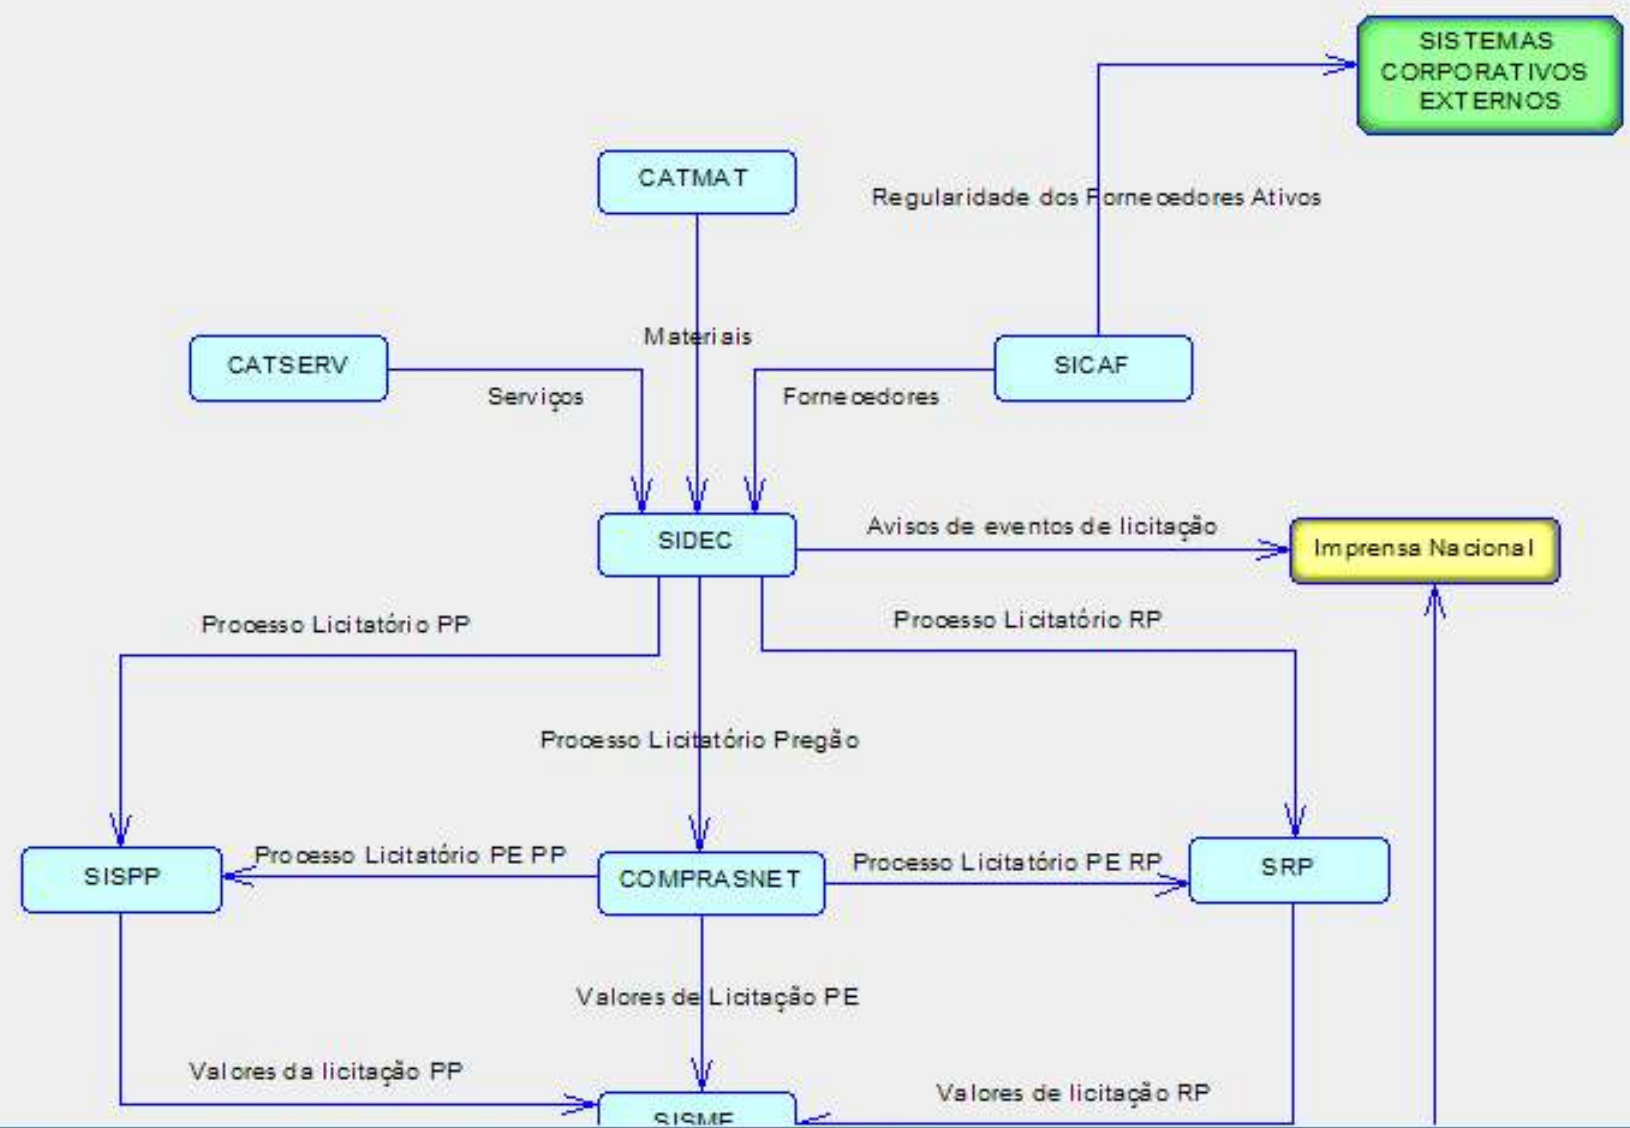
SISTEMAS CORPORATIVOS EXTERNOS

CATMAT

Regularidade dos Fornecedores Ativos

Materiais

CATSERV

SICAF

Serviços

Fornecedores

SIDEC

Avisos de eventos de licitação

Imprensa Nacional

Processo Licitatório PP

Processo Licitatório RP

Processo Licitatório Pregão

Processo Licitatório PE PP

Processo Licitatório PE RP

SISPP

COMPRASNET

SRP

Valores de Licitação PE

Valores da licitação PP

Valores de licitação RP

SISME